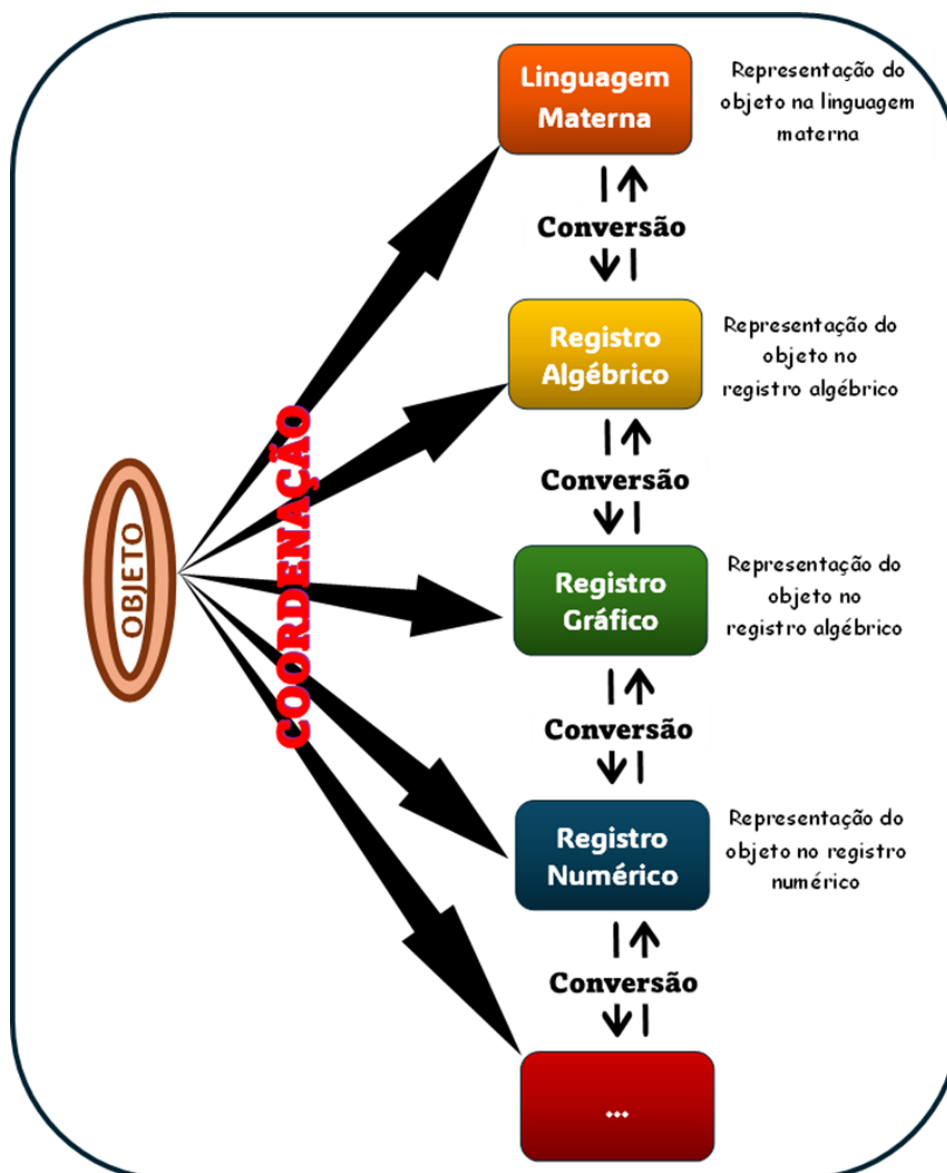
OBJETO

COORDENAÇÃO

Linguagem Materna

Representação do objeto na linguagem materna

Conversão

Registro Algébrico

Representação do objeto no registro algébrico

Conversão

Registro Gráfico

Representação do objeto no registro algébrico

Conversão

Registro Numérico

Representação do objeto no registro numérico

Conversão

...